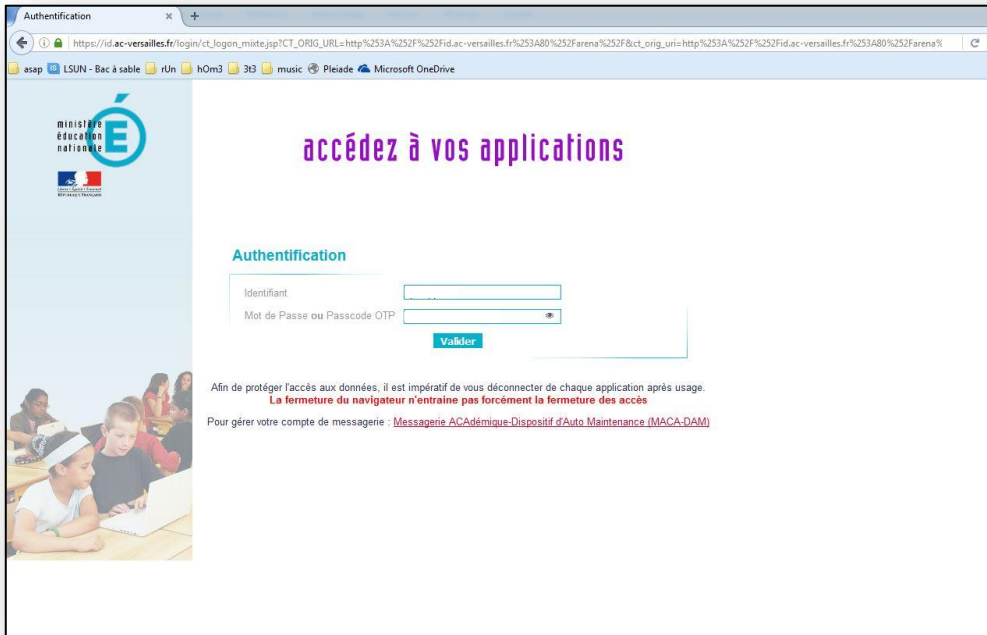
Authentification

https://id.ac-versailles.fr/login/ct_logon_mixte.jsp?CT_ORIG_URL=http%253A%252F%252Fid.ac-versailles.fr%253A80%252Farena%252F&ct_orig_uri=http%253A%252F%252Fid.ac-versailles.fr%253A80%252Farena%

asap LSUN - Bac à sable rUn hOm3 3t3 music Pleiade Microsoft OneDrive

ministère éducation nationale

Liberté • Égalité • Fraternité
RÉPUBLIQUE FRANÇAISE

accédez à vos applications

Authentification

Identifiant

Mot de Passe ou Passcode OTP

Valider

Afin de protéger l'accès aux données, il est impératif de vous déconnecter de chaque application après usage.
La fermeture du navigateur n'entraine pas forcément la fermeture des accès

Pour gérer votre compte de messagerie : Messagerie ACAdémique-Dispositif d'Auto Maintenance (MACA-DAM)